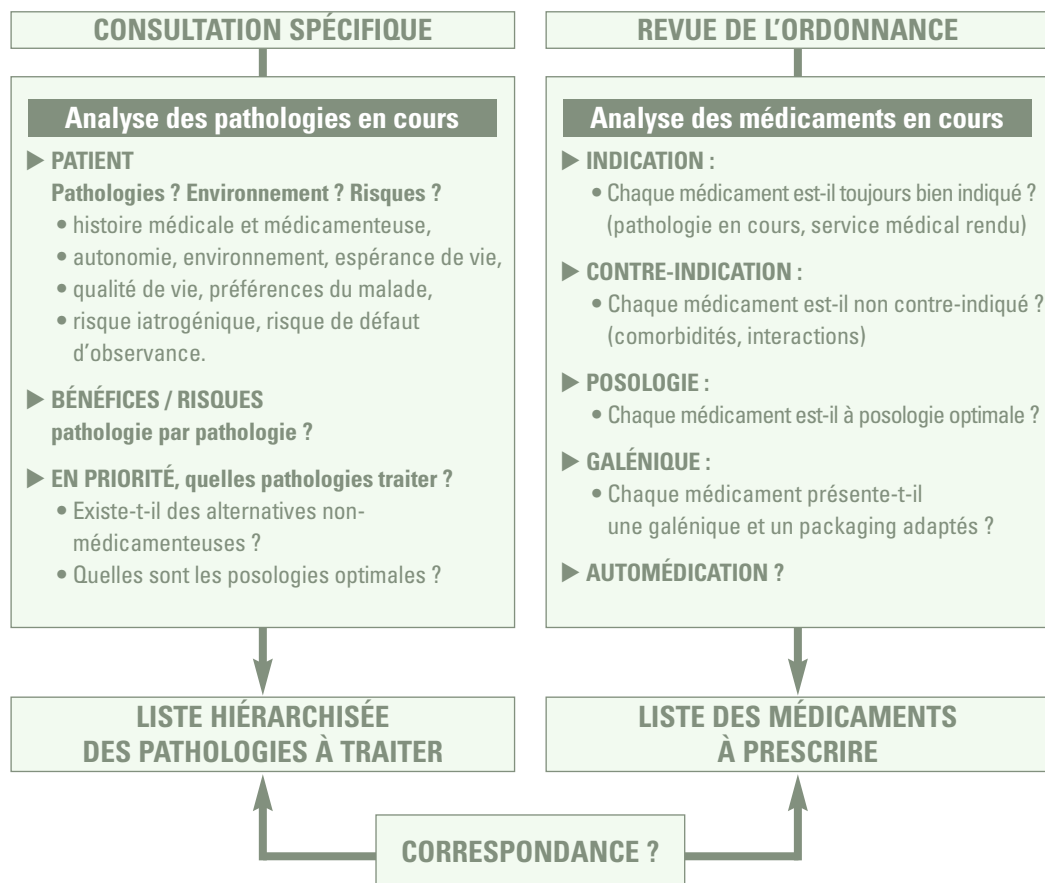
CONSULTATION SPÉCIFIQUE

Analyse des pathologies en cours

▶ PATIENT
Pathologies ? Environnement ? Risques ?
• histoire médicale et médicamenteuse,
• autonomie, environnement, espérance de vie,
• qualité de vie, préférences du malade,
• risque iatrogénique, risque de défaut d'observance.

▶ BÉNÉFICES / RISQUES pathologie par pathologie ?

▶ EN PRIORITÉ, quelles pathologies traiter ?
• Existe-t-il des alternatives non-médicamenteuses ?
• Quelles sont les posologies optimales ?

REVUE DE L'ORDONNANCE

Analyse des médicaments en cours

▶ INDICATION :
• Chaque médicament est-il toujours bien indiqué ? (pathologie en cours, service médical rendu)

▶ CONTRE-INDICATION :
• Chaque médicament est-il non contre-indiqué ? (comorbidités, interactions)

▶ POSOLOGIE :
• Chaque médicament est-il à posologie optimale ?

▶ GALÉNIQUE :
• Chaque médicament présente-t-il une galénique et un packaging adaptés ?

▶ AUTOMÉDICATION ?

LISTE HIÉRARCHISÉE DES PATHOLOGIES À TRAITER

LISTE DES MÉDICAMENTS À PRESCRIRE

CORRESPONDANCE ?